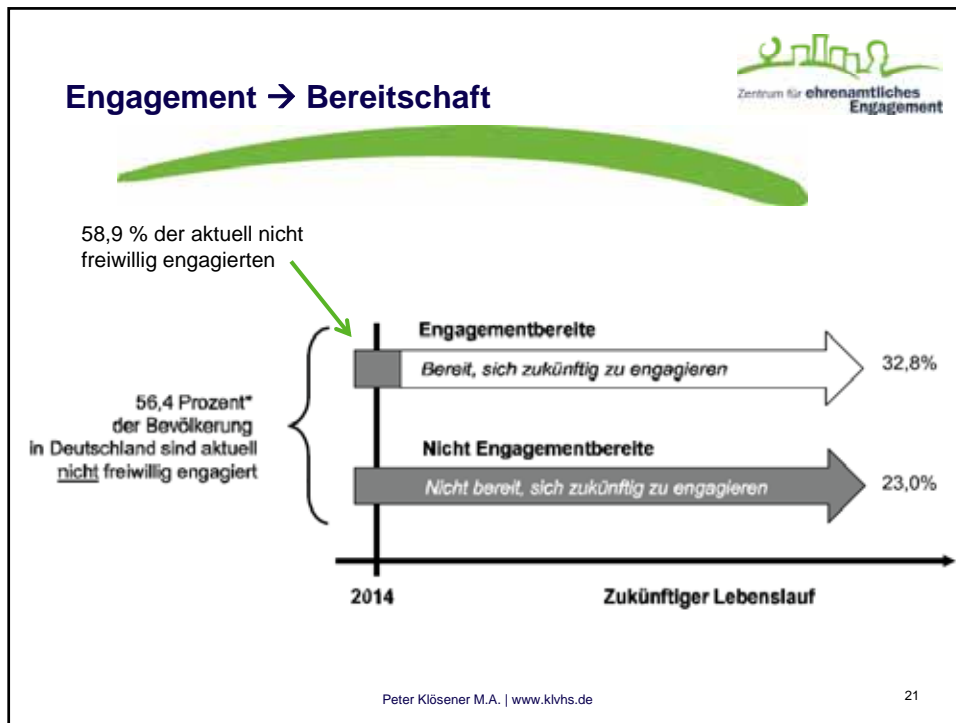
Engagement → Bereitschaft

Zentrum für ehrenamtliches Engagement

58,9 % der aktuell nicht freiwillig engagierten

56,4 Prozent* der Bevölkerung in Deutschland sind aktuell nicht freiwillig engagiert

Engagementbereite

Bereit, sich zukünftig zu engagieren

32,8%

Nicht Engagementbereite

Nicht bereit, sich zukünftig zu engagieren

23,0%

2014

Zukünftiger Lebenslauf

Peter Klösener M.A. | www.klvhs.de

21